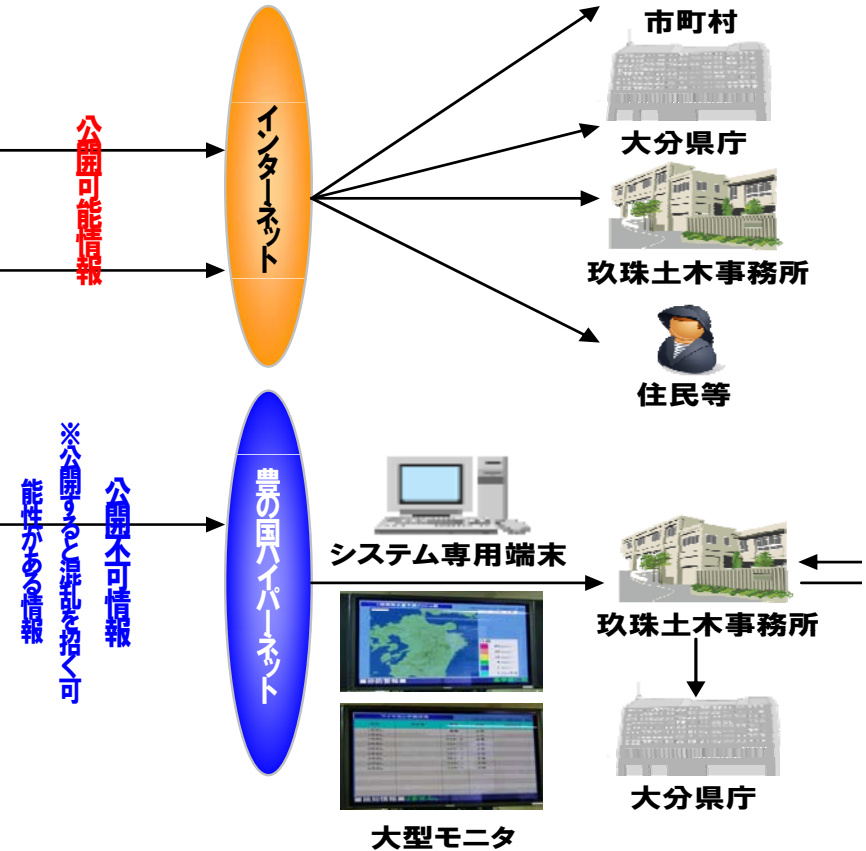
公開可能情報

インターネット

市町村

大分県庁

玖珠土木事務所

住民等

公開不可情報

※公開すると混乱を招く可能性がある情報

豊の国ハイパーネット

システム専用端末

大型モニタ

玖珠土木事務所

大分県庁